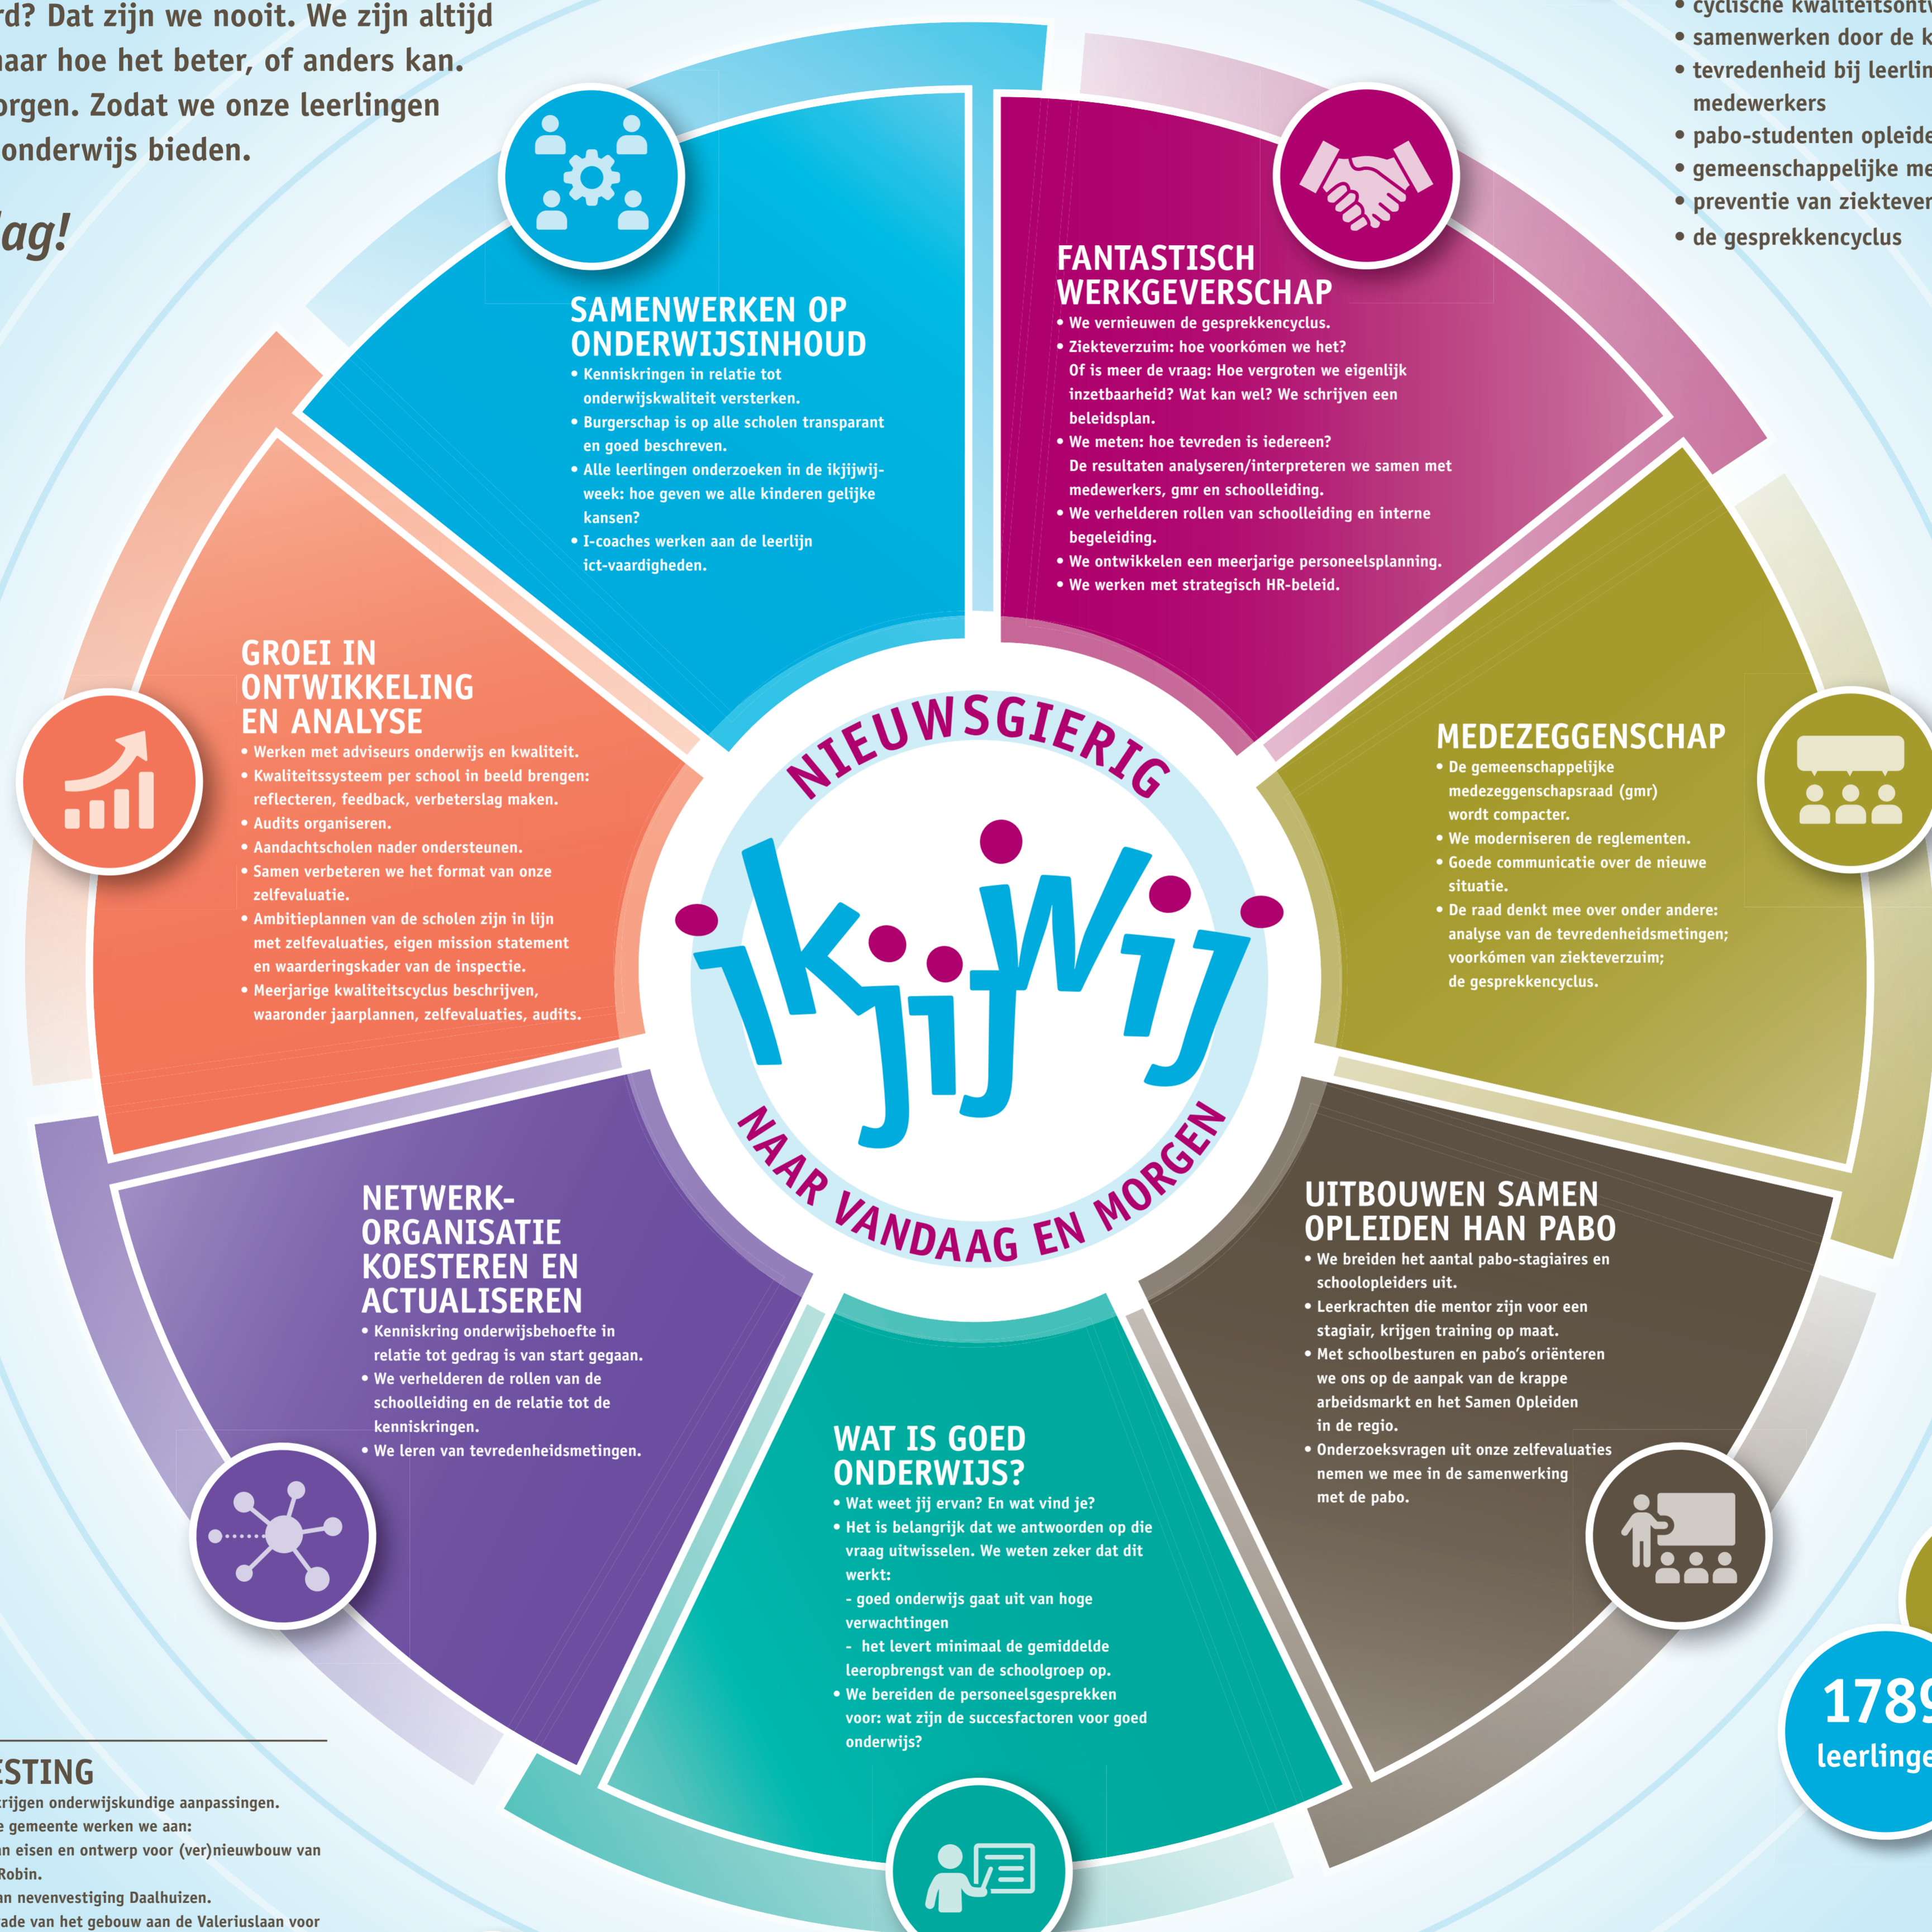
rd? Dat zijn we nooit. We zijn altijd naar hoe het beter, of anders kan. orgen. Zodat we onze leerlingen onderwijs bieden.

ag!

• cyclische kwaliteitsont
• samenwerken door de k
• tevredenheid bij leerlin medewerkers
• pabo-studenten opleide
• gemeenschappelijke me
• preventie van ziektever
• de gesprekkencyclus

SAMENWERKEN OP ONDERWIJSINHOUD
• Kenniskringen in relatie tot onderwijskwaliteit versterken.
• Burgerschap is op alle scholen transparant en goed beschreven.
• Alle leerlingen onderzoeken in de ikjijwij-week: hoe geven we alle kinderen gelijke kansen?
• I-coaches werken aan de leerlijn ict-vaardigheden.

FANTASTISCH WERKGEVERSCHAP
• We vernieuwen de gesprekkencyclus.
• Ziekteverzuim: hoe voorkómen we het? Of is meer de vraag: Hoe vergroten we eigenlijk inzetbaarheid? Wat kan wel? We schrijven een beleidsplan.
• We meten: hoe tevreden is iedereen? De resultaten analyseren/interpreteren we samen met medewerkers, gmr en schoolleiding.
• We verhelderen rollen van schoolleiding en interne begeleiding.
• We ontwikkelen een meerjarige personeelsplanning.
• We werken met strategisch HR-beleid.

GROEI IN ONTWIKKELING EN ANALYSE
• Werken met adviseurs onderwijs en kwaliteit.
• Kwaliteitssysteem per school in beeld brengen: reflecteren, feedback, verbeterslag maken.
• Audits organiseren.
• Aandachtscholen nader ondersteunen.
• Samen verbeteren we het format van onze zelfevaluatie.
• Ambitieplannen van de scholen zijn in lijn met zelfevaluaties, eigen mission statement en waarderingskader van de inspectie.
• Meerjarige kwaliteitscyclus beschrijven, waaronder jaarplannen, zelfevaluaties, audits.

NIEUWSGIERIG
ikjijwij
NAAR VANDAAG EN MORGEN

MEDEZEGGENSCHAP
• De gemeenschappelijke medezeggenschapsraad (gmr) wordt compacter.
• We moderniseren de reglementen.
• Goede communicatie over de nieuwe situatie.
• De raad denkt mee over onder andere: analyse van de tevredenheidsmetingen; voorkómen van ziekteverzuim; de gesprekkencyclus.

NETWERK-ORGANISATIE KOESTEREN EN ACTUALISEREN
• Kenniskring onderwijsbehoefte in relatie tot gedrag is van start gegaan.
• We verhelderen de rollen van de schoolleiding en de relatie tot de kenniskringen.
• We leren van tevredenheidsmetingen.

UITBOUWEN SAMEN OPLEIDEN HAN PABO
• We breiden het aantal pabo-stagiaires en schoolopleiders uit.
• Leerkrachten die mentor zijn voor een stagiair, krijgen training op maat.
• Met schoolbesturen en pabo's oriënteren we ons op de aanpak van de krappe arbeidsmarkt en het Samen Opleiden in de regio.
• Onderzoeksvragen uit onze zelfevaluaties nemen we mee in de samenwerking met de pabo.

WAT IS GOED ONDERWIJS?
• Wat weet jij ervan? En wat vind je?
• Het is belangrijk dat we antwoorden op die vraag uitwisselen. We weten zeker dat dit werkt:
- goed onderwijs gaat uit van hoge verwachtingen
- het levert minimaal de gemiddelde leeropbrengst van de schoolgroep op.
• We bereiden de personeelsgesprekken voor: wat zijn de succesfactoren voor goed onderwijs?

1789
leerlinge

STING
rijgen onderwijskundige aanpassingen.
e gemeente werken we aan:
n eisen en ontwerp voor (ver)nieuwbouw van Robin.
n nevenvestiging Daalhuizen.
de van het gebouw aan de Valeriuslaan voor